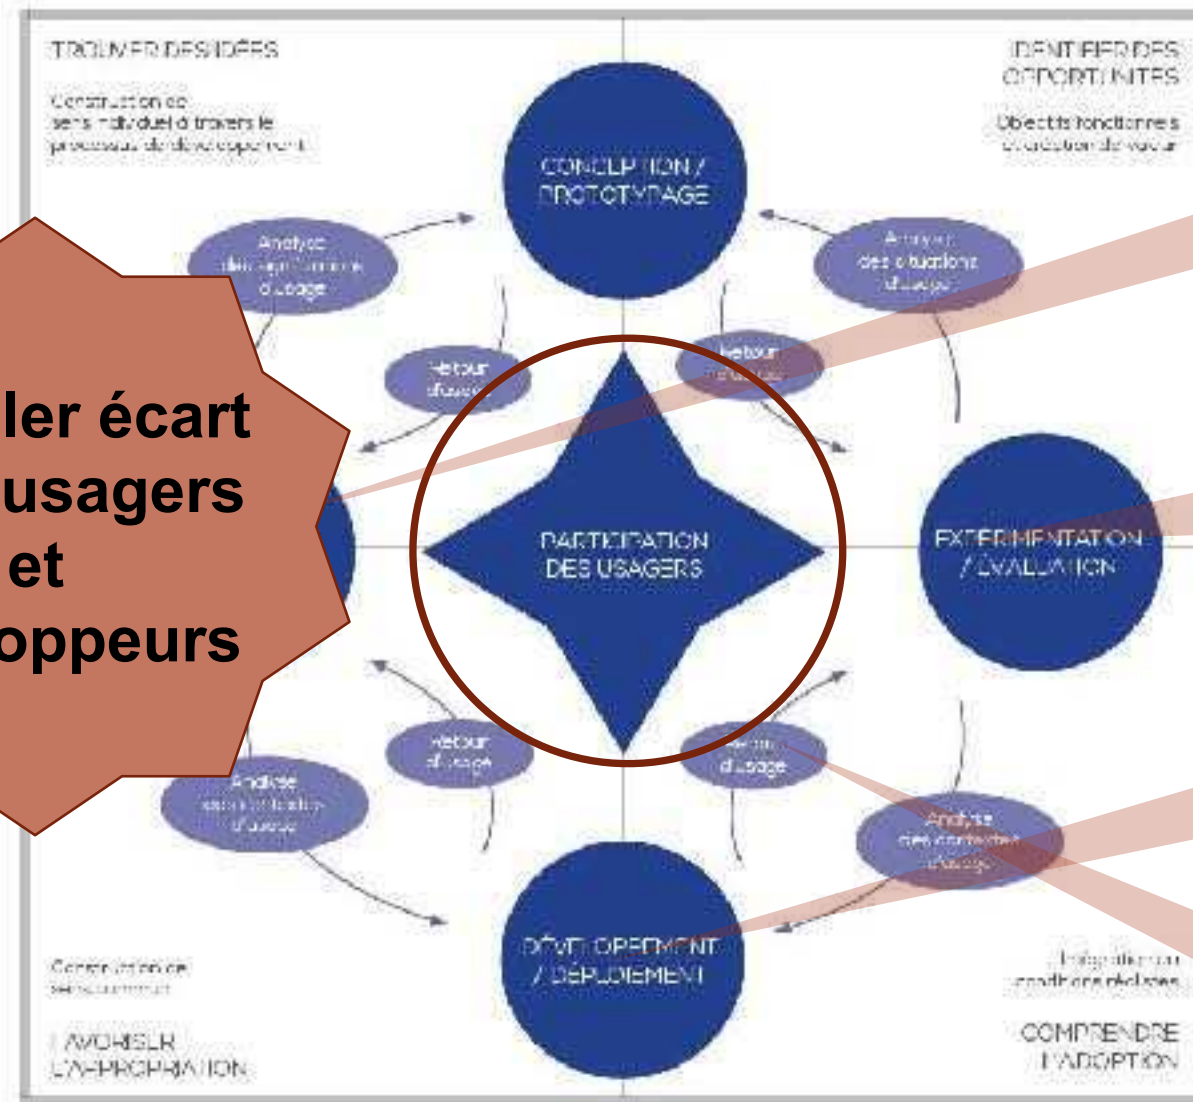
TROUVER DES IDÉES

Construction de sens individuel à travers le processus de développement

IDENTIFIER DES OPPORTUNITÉS

Objectifs fonctionnels et création de valeur

CONCEPTION / PROTOTYPAGE

Analyse des expériences d'usage

Analyse des situations d'usage

Retour d'usage

Retour d'usage

ller écart usagers et oppeurs

PARTICIPATION DES USAGERS

EXPERIMENTATION / ÉVALUATION

Retour d'usage

Retour d'usage

Analyse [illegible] d'usage

Analyse des contextes d'usage

DÉVELOPPEMENT / DÉPLOIEMENT

Construction de sens commun

Intégration aux conditions réelles

FAVORISER L'APPROPRIATION

COMPRENDRE L'ADOPTION